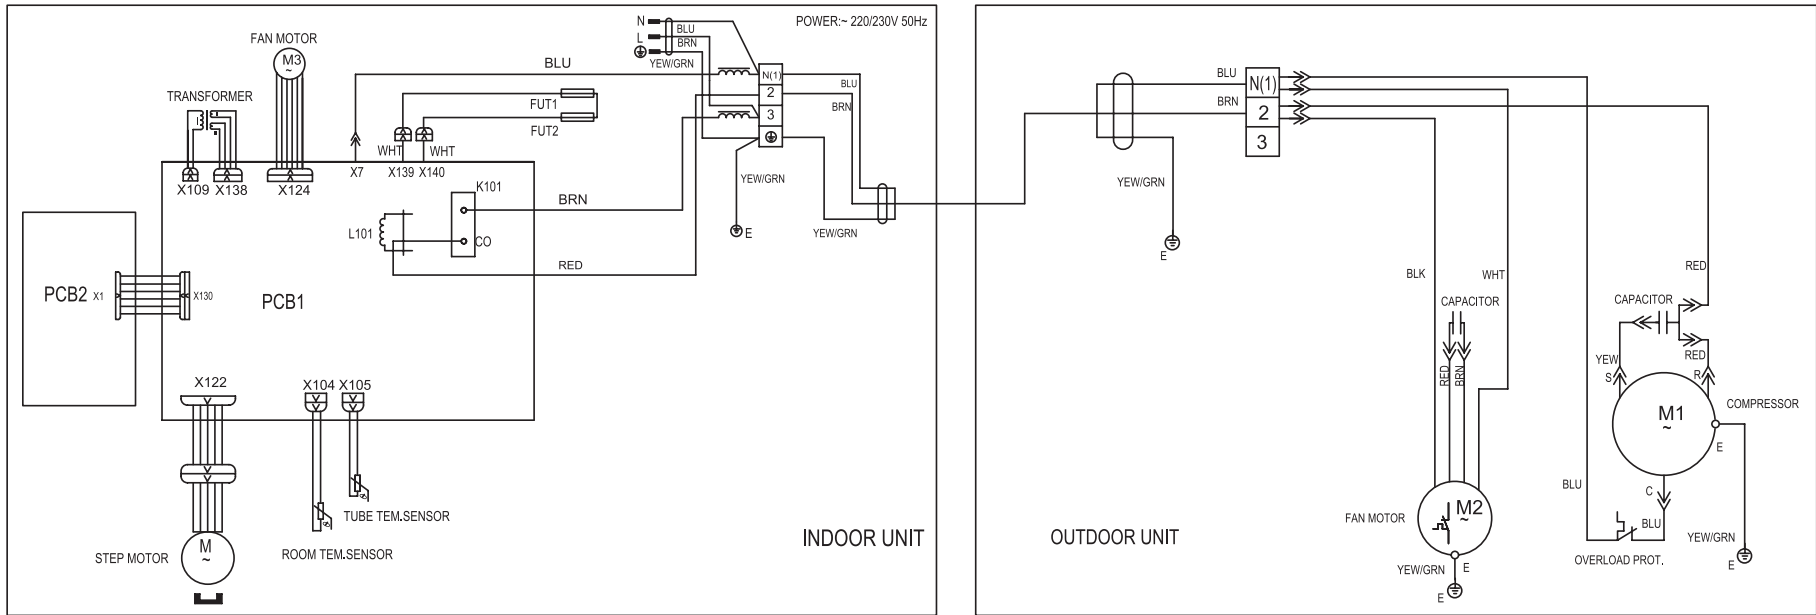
POWER:~ 220/230V 50Hz
N
L
BLU
BRN
YEW/GRN
FAN MOTOR
M3
~
TRANSFORMER
BLU
N(1)
2
3
BLU
BRN
FUT1
FUT2
WHT
WHT
X109
X138
X124
X7
X139
X140
K101
YEW/GRN
BRN
L101
CO
E
YEW/GRN
RED
PCB2
X1
X130
PCB1
X122
X104
X105
TUBE TEM.SENSOR
STEP MOTOR
M
~
ROOM TEM.SENSOR
INDOOR UNIT
BLU
BRN
N(1)
2
3
YEW/GRN
E
BLK
WHT
CAPACITOR
RED
BRN
RED
CAPACITOR
YEW
S
RED
R
M1
~
COMPRESSOR
E
BLU
C
BLU
FAN MOTOR
M2
~
YEW/GRN
E
E
OVERLOAD PROT.
YEW/GRN
E
OUTDOOR UNIT